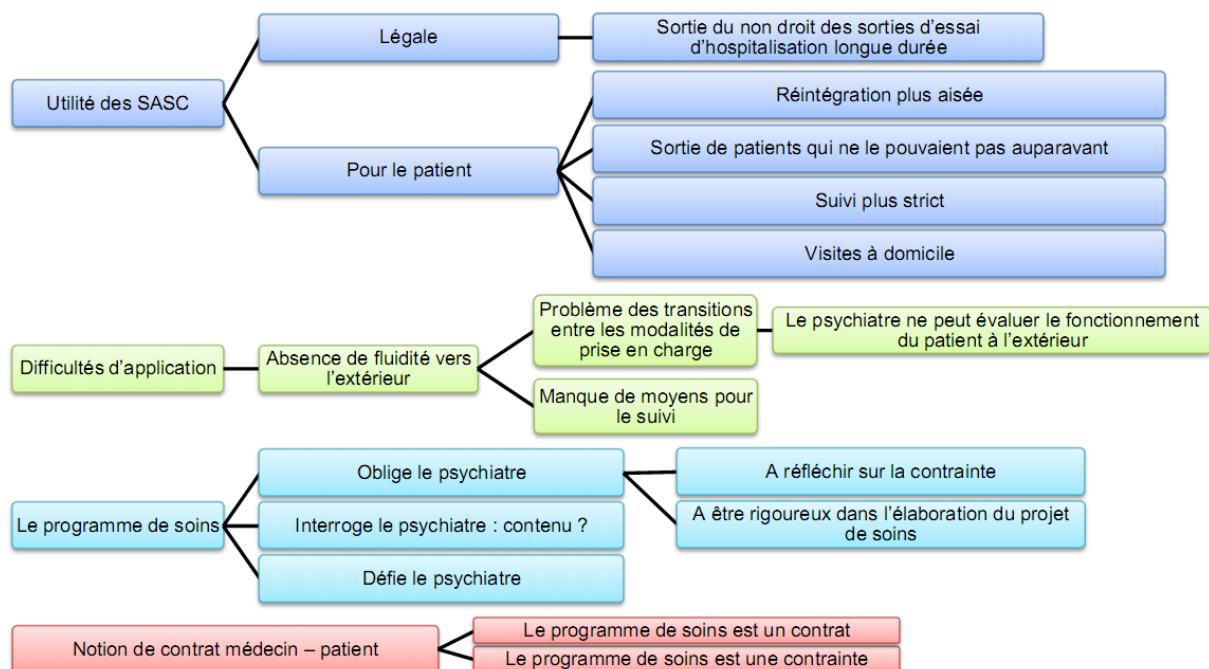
Utilité des SASC

Légale

Sortie du non droit des sorties d'essai d'hospitalisation longue durée

Pour le patient

Réintégration plus aisée

Sortie de patients qui ne le pouvaient pas auparavant

Suivi plus strict

Visites à domicile

Difficultés d'application

Absence de fluidité vers l'extérieur

Problème des transitions entre les modalités de prise en charge

Le psychiatre ne peut évaluer le fonctionnement du patient à l'extérieur

Manque de moyens pour le suivi

Le programme de soins

Oblige le psychiatre

A réfléchir sur la contrainte

A être rigoureux dans l'élaboration du projet de soins

Interroge le psychiatre : contenu ?

Défie le psychiatre

Notion de contrat médecin – patient

Le programme de soins est un contrat

Le programme de soins est une contrainte